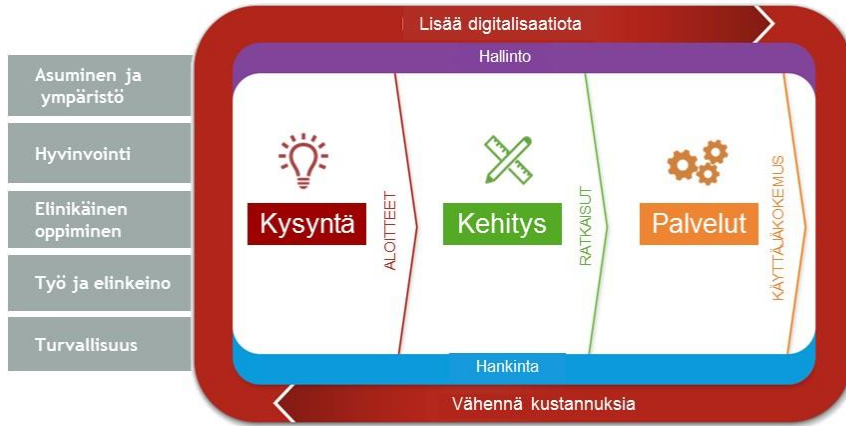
Lisää digitalisaatiota

Hallinto

Asuminen ja ympäristö

Hyvinvointi

Elinikäinen oppiminen

Työ ja elinkeino

Turvallisuus

Kysyntä

ALOITTEET

Kehitys

RATKAISUT

Palvelut

KÄYTTÄJÄKOKEMUS

Hankinta

Vähennä kustannuksia